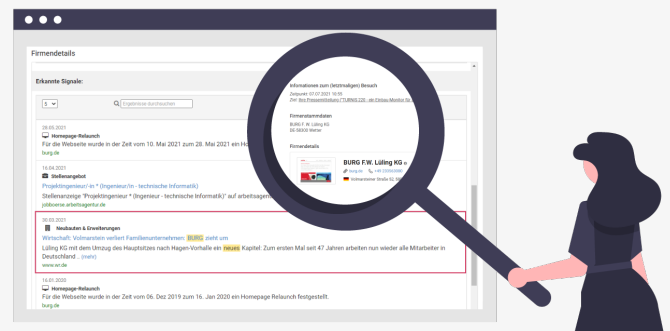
Firmendetails

Erkannte Signale:

5

Ergebnisse durchsuchen

28.05.2021
Homepage-Relaunch
Für die Webseite wurde in der Zeit vom 10. Mai 2021 zum 28. Mai 2021 ein Ho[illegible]
burg.de

15.04.2021
Stellenangebot
Projektingenieur/-in * (Ingenieur/in - technische Informatik)
Stellenanzeige "Projektingenieur * (Ingenieur - technische Informatik)" auf arbeitsagen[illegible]
jobboerse.arbeitsagentur.de

30.03.2021
Neubauten & Erweiterungen
Wirtschaft: Volmarstein verliert Familienunternehmen: BURG zieht um
Lüling KG mit dem Umzug des Hauptsitzes nach Hagen-Vorhalle ein neues Kapitel. Zum ersten Mal seit 47 Jahren arbeiten nun wieder alle Mitarbeiter in Deutschland ... (mehr)
www.wr.de

15.01.2020
Homepage-Relaunch
Für die Webseite wurde in der Zeit vom 06. Dez 2019 zum 16. Jan 2020 ein Homepage Relaunch festgestellt.
burg.de

Informationen zum (letztmaligen) Besuch
Zeitpunkt: 07.07.2021 16:09
Ziel: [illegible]

Firmenstammdaten
BURG F. W. Lüling KG
58-58300 Wetter

Firmendetails
BURG F.W. Lüling KG
burg.de +49 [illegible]
Volmarsteiner Straße 52 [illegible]